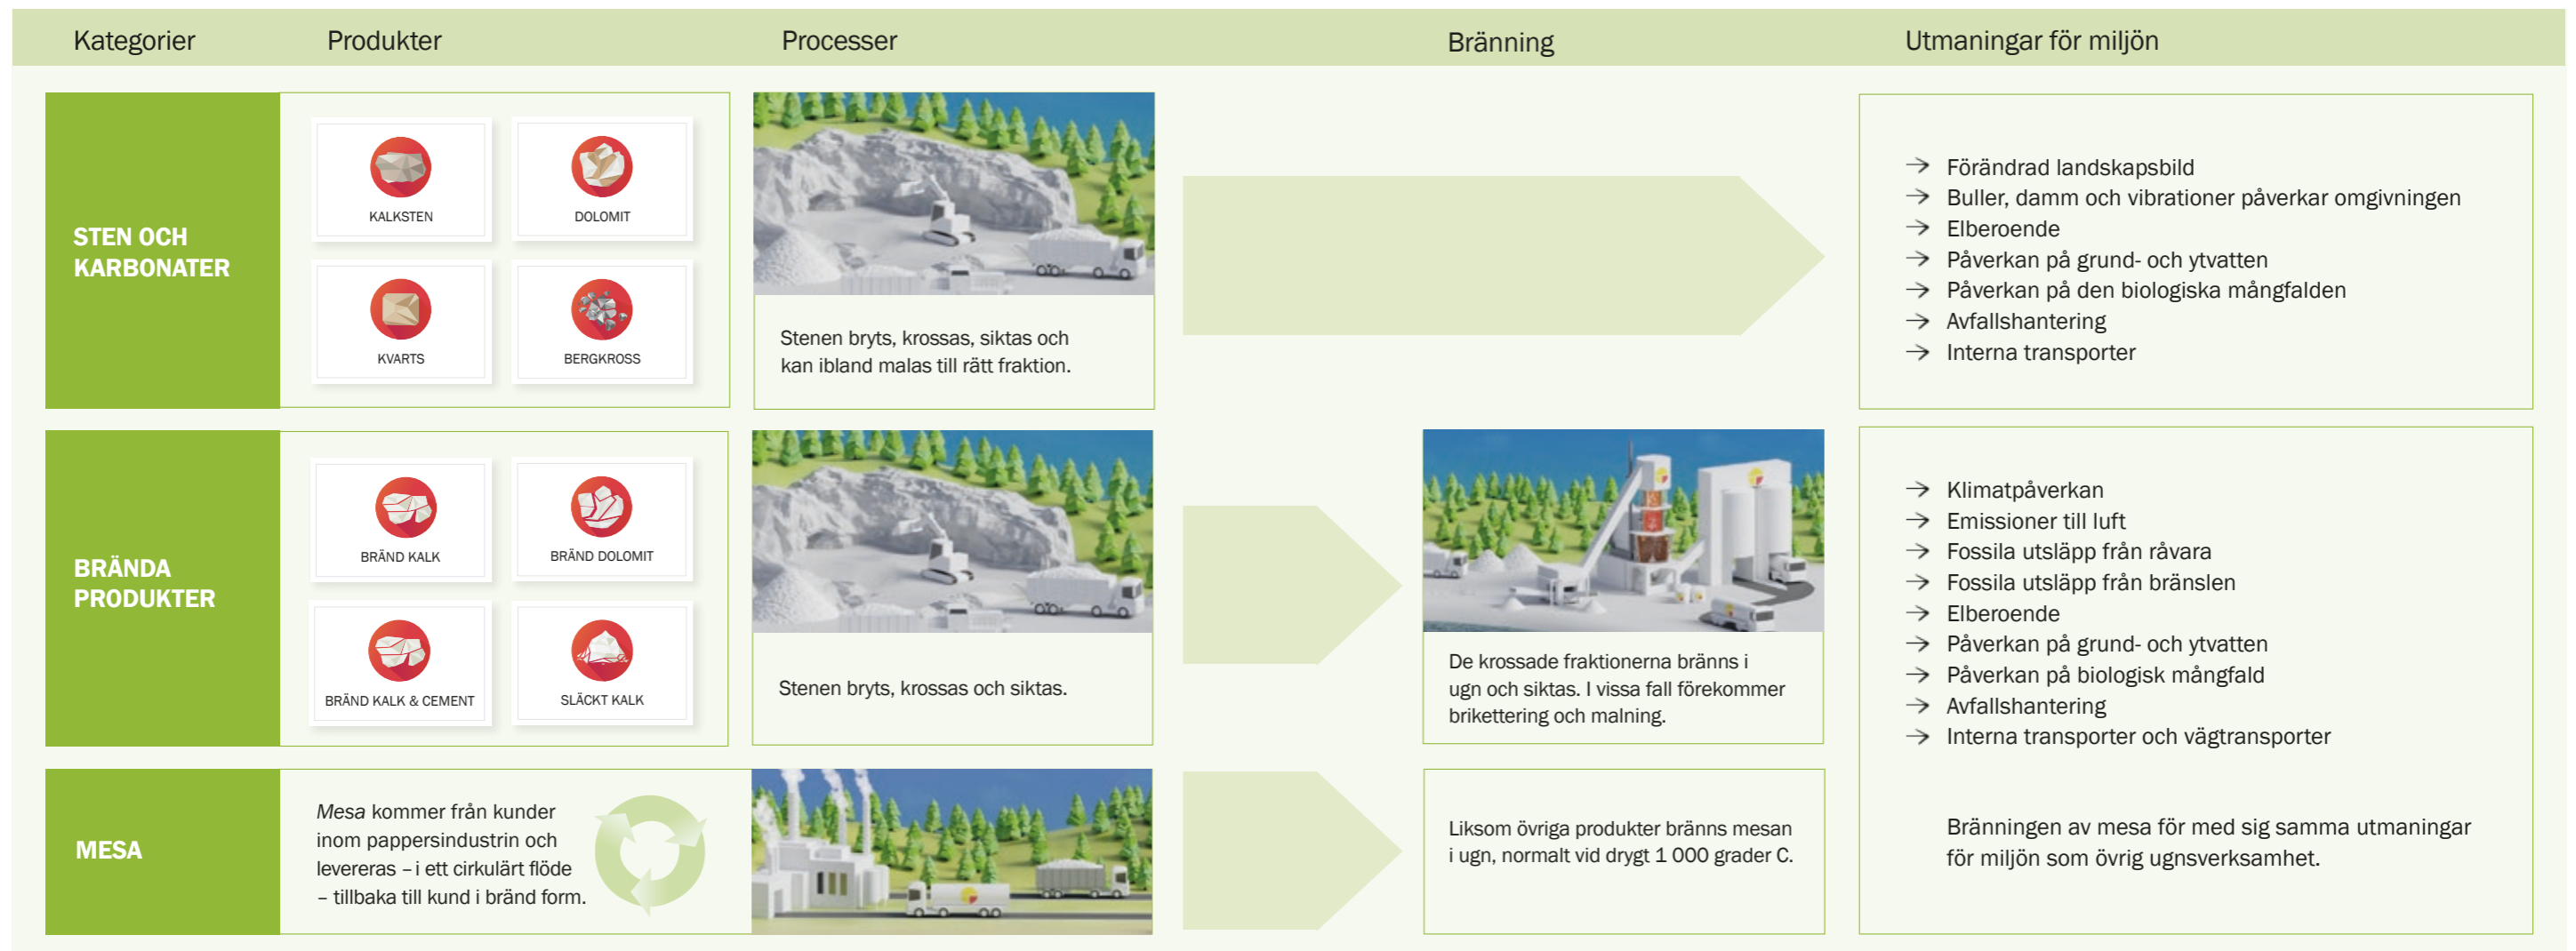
Kategorier Produkter Processer Bränning Utmaningar för miljön

STEN OCH KARBONATER

KALKSTEN

DOLOMIT

KVARTS

BERGKROSS

Stenen bryts, krossas, siktas och kan ibland malas till rätt fraktion.

→ Förändrad landskapsbild
→ Buller, damm och vibrationer påverkar omgivningen
→ Elberoende
→ Påverkan på grund- och ytvatten
→ Påverkan på den biologiska mångfalden
→ Avfallshantering
→ Interna transporter

BRÄNDA PRODUKTER

BRÄND KALK

BRÄND DOLOMIT

BRÄND KALK & CEMENT

SLÄCKT KALK

Stenen bryts, krossas och siktas.

De krossade fraktionerna bränns i ugn och siktas. I vissa fall förekommer brikettering och malning.

→ Klimatpåverkan
→ Emissioner till luft
→ Fossila utsläpp från råvara
→ Fossila utsläpp från bränslen
→ Elberoende
→ Påverkan på grund- och ytvatten
→ Påverkan på biologisk mångfald
→ Avfallshantering
→ Interna transporter och vägtransporter

MESA

*Mesa* kommer från kunder inom pappersindustrin och levereras – i ett cirkulärt flöde – tillbaka till kund i bränd form.

Liksom övriga produkter bränns mesan i ugn, normalt vid drygt 1 000 grader C.

Bränningen av mesa för med sig samma utmaningar för miljön som övrig ugnsverksamhet.